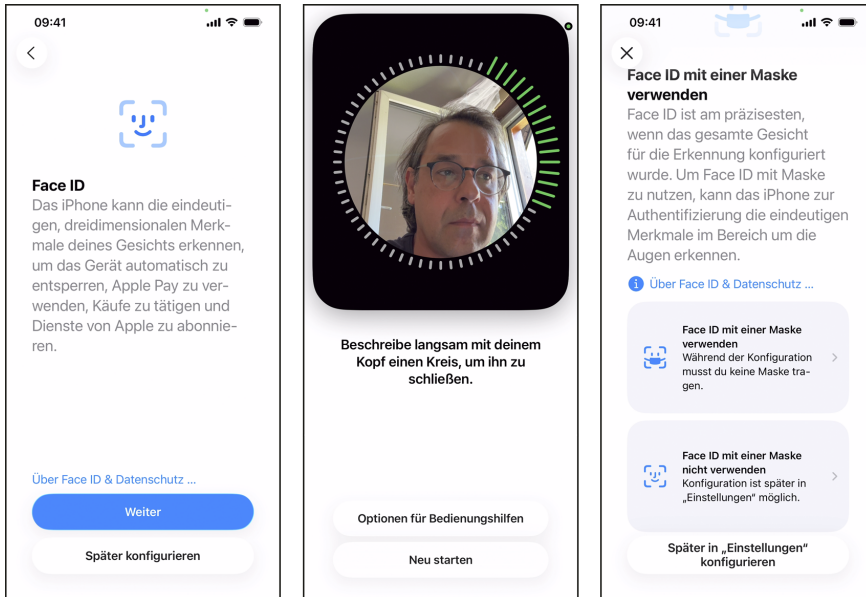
09:41

Face ID
Das iPhone kann die eindeutigen, dreidimensionalen Merkmale deines Gesichts erkennen, um das Gerät automatisch zu entsperren, Apple Pay zu verwenden, Käufe zu tätigen und Dienste von Apple zu abonnieren.

Über Face ID & Datenschutz ...

Weiter

Später konfigurieren

Beschreibe langsam mit deinem Kopf einen Kreis, um ihn zu schließen.

Optionen für Bedienungshilfen

Neu starten

09:41

Face ID mit einer Maske verwenden
Face ID ist am präzisesten, wenn das gesamte Gesicht für die Erkennung konfiguriert wurde. Um Face ID mit Maske zu nutzen, kann das iPhone zur Authentifizierung die eindeutigen Merkmale im Bereich um die Augen erkennen.

Über Face ID & Datenschutz ...

Face ID mit einer Maske verwenden
Während der Konfiguration musst du keine Maske tragen.

Face ID mit einer Maske nicht verwenden
Konfiguration ist später in „Einstellungen" möglich.

Später in „Einstellungen" konfigurieren